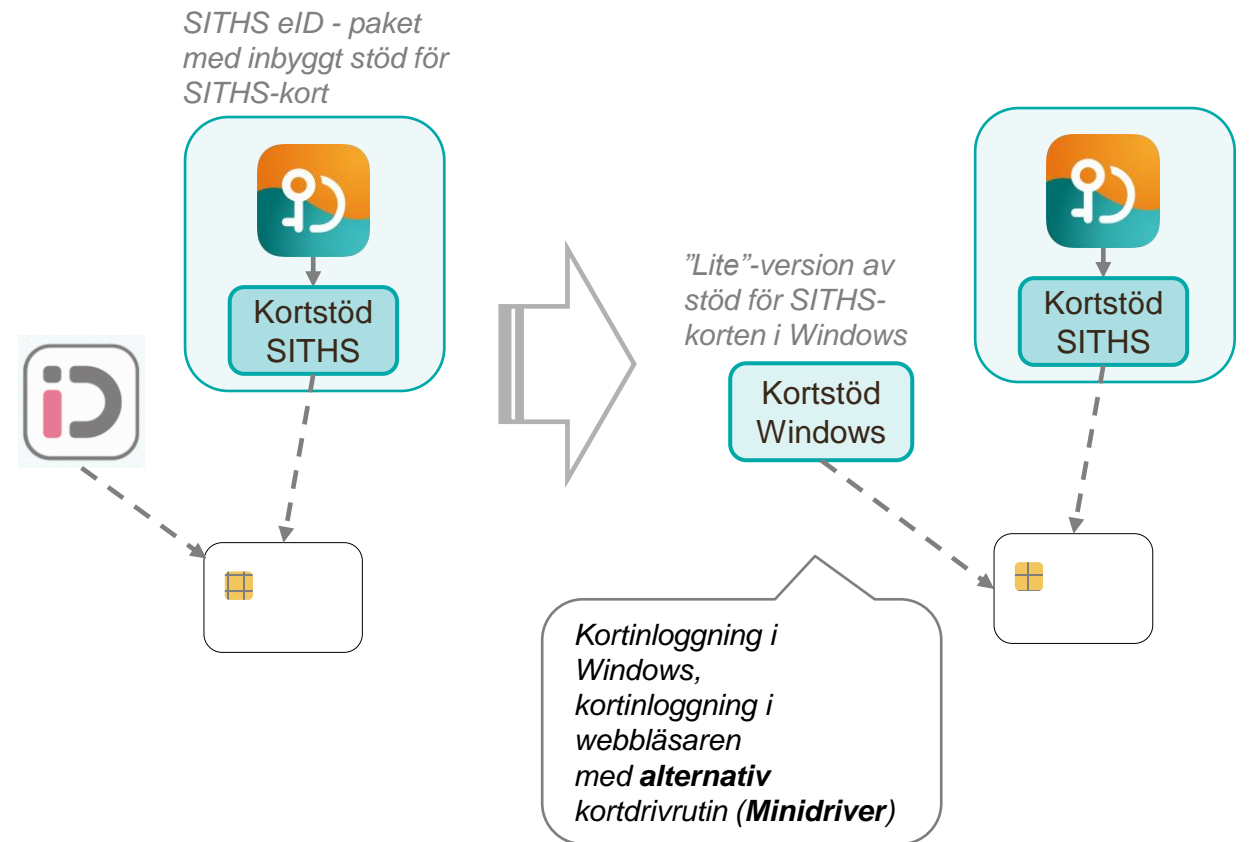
SITHS eID - paket med inbyggt stöd för SITHS-kort

Kortstöd SITHS

"Lite"-version av stöd för SITHS-korten i Windows

Kortstöd Windows

Kortstöd SITHS

Kortinloggning i Windows, kortinloggning i webbläsaren med **alternativ** kortdrivrutin (**Minidriver**)